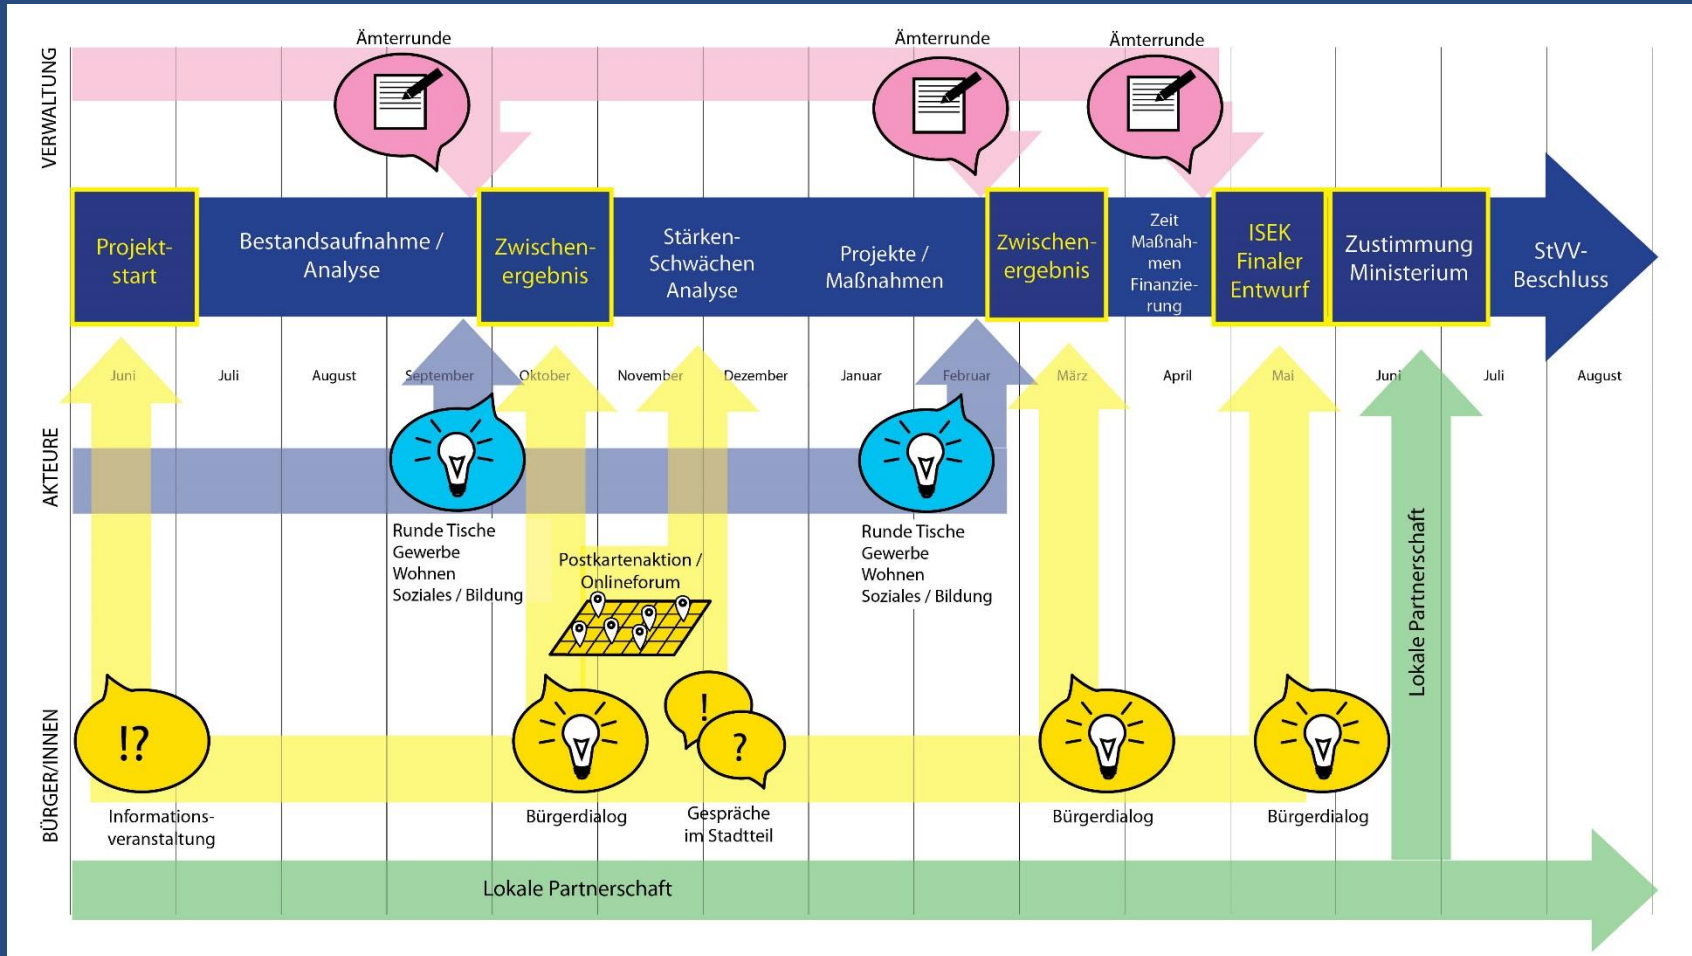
VERWALTUNG

Ämterrunde

Ämterrunde

Ämterrunde

Projektstart

Bestandsaufnahme / Analyse

Zwischenergebnis

Stärken-Schwächen Analyse

Projekte / Maßnahmen

Zwischenergebnis

Zeit Maßnahmen Finanzierung

ISEK Finaler Entwurf

Zustimmung Ministerium

StVV-Beschluss

Juni

Juli

August

September

Oktober

November

Dezember

Januar

Februar

März

April

Mai

Juni

Juli

August

AKTEURE

Runde Tische
Gewerbe
Wohnen
Soziales / Bildung

Postkartenaktion / Onlineforum

Runde Tische
Gewerbe
Wohnen
Soziales / Bildung

Lokale Partnerschaft

BÜRGER/INNEN

!?

Informationsveranstaltung

Bürgerdialog

!

?

Gespräche im Stadtteil

Bürgerdialog

Bürgerdialog

Lokale Partnerschaft